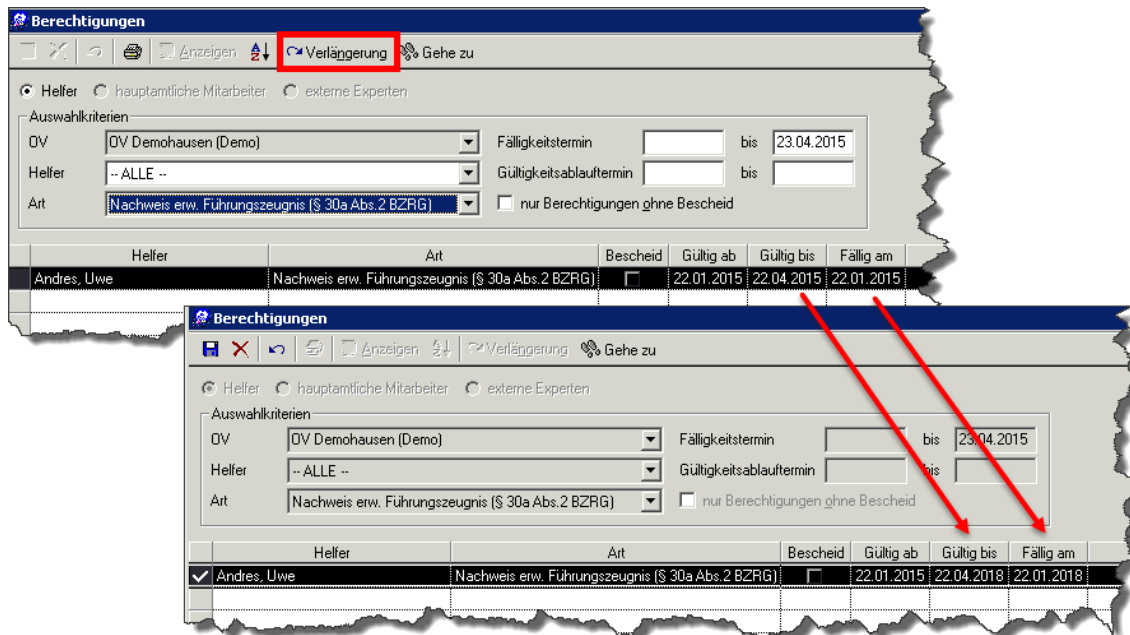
Berechtigungen

Anzeigen Verlängerung Gehe zu

Helfer hauptamtliche Mitarbeiter externe Experten

Auswahlkriterien

OV OV Demohausen (Demo)

Helfer -- ALLE --

Art Nachweis erw. Führungszeugnis (§ 30a Abs.2 BZRG)

Fälligkeitstermin bis 23.04.2015

Gültigkeitsablauftermin bis

nur Berechtigungen ohne Bescheid

| Helfer | Art | Bescheid | Gültig ab | Gültig bis | Fällig am |
|---|---|---|---|---|---|
| Andres, Uwe | Nachweis erw. Führungszeugnis (§ 30a Abs.2 BZRG) | | 22.01.2015 | 22.04.2015 | 22.01.2015 |

Berechtigungen

Anzeigen Verlängerung Gehe zu

Helfer hauptamtliche Mitarbeiter externe Experten

Auswahlkriterien

OV OV Demohausen (Demo)

Helfer -- ALLE --

Art Nachweis erw. Führungszeugnis (§ 30a Abs.2 BZRG)

Fälligkeitstermin bis 23.04.2015

Gültigkeitsablauftermin bis

nur Berechtigungen ohne Bescheid

| Helfer | Art | Bescheid | Gültig ab | Gültig bis | Fällig am |
|---|---|---|---|---|---|
| Andres, Uwe | Nachweis erw. Führungszeugnis (§ 30a Abs.2 BZRG) | | 22.01.2015 | 22.04.2018 | 22.01.2018 |